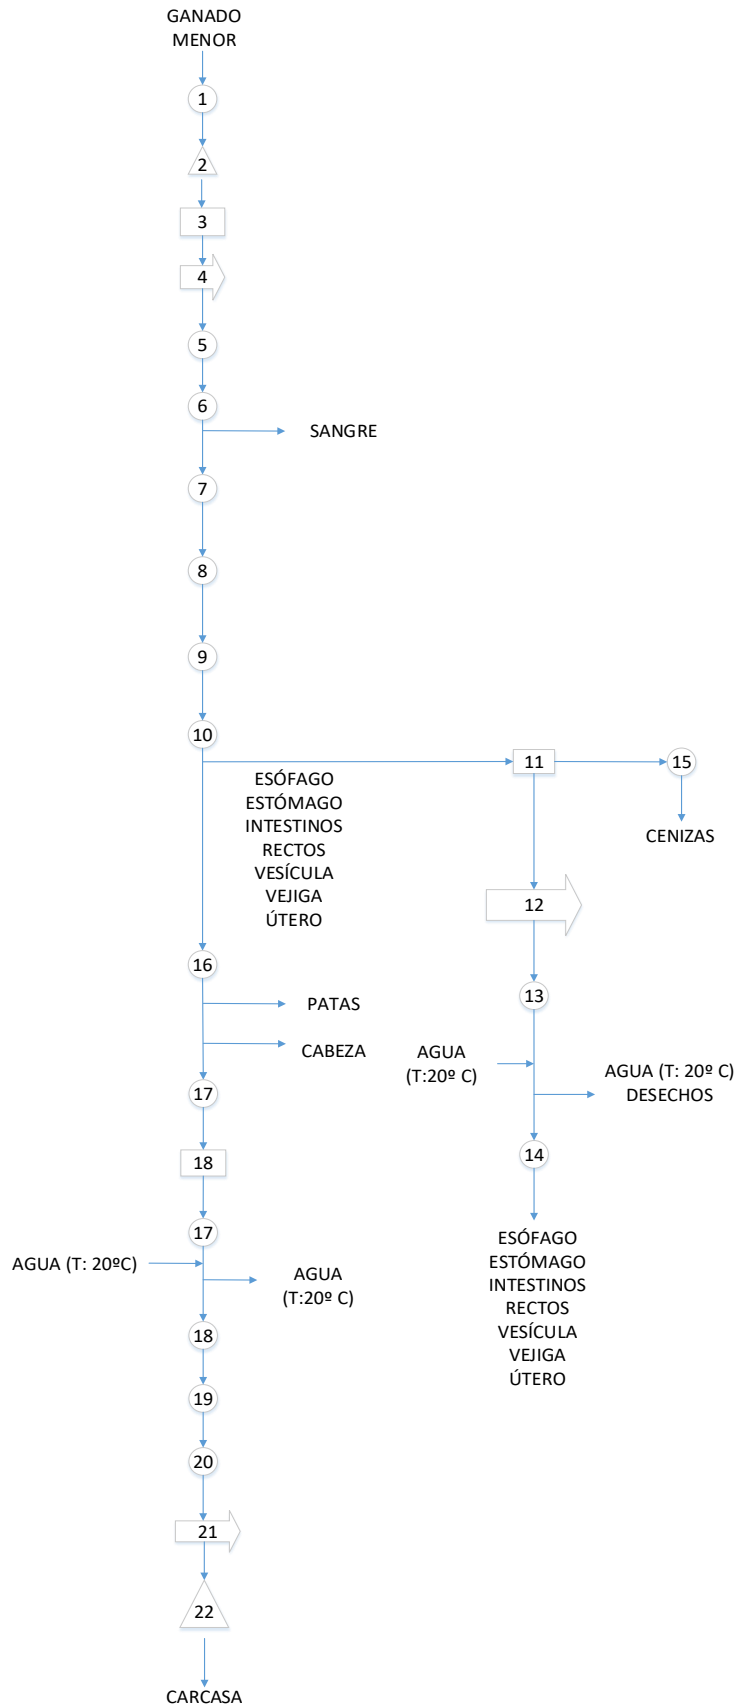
GANADO MENOR

1

2

3

4

5

6

SANGRE

7

8

9

10

ESÓFAGO
ESTÓMAGO
INTESTINOS
RECTOS
VESÍCULA
VEJIGA
ÚTERO

11

15

CENIZAS

12

13

AGUA (T:20º C)

AGUA (T: 20º C)
DESECHOS

14

ESÓFAGO
ESTÓMAGO
INTESTINOS
RECTOS
VESÍCULA
VEJIGA
ÚTERO

16

PATAS

CABEZA

17

18

17

AGUA (T: 20ºC)

AGUA (T:20º C)

18

19

20

21

22

CARCASA